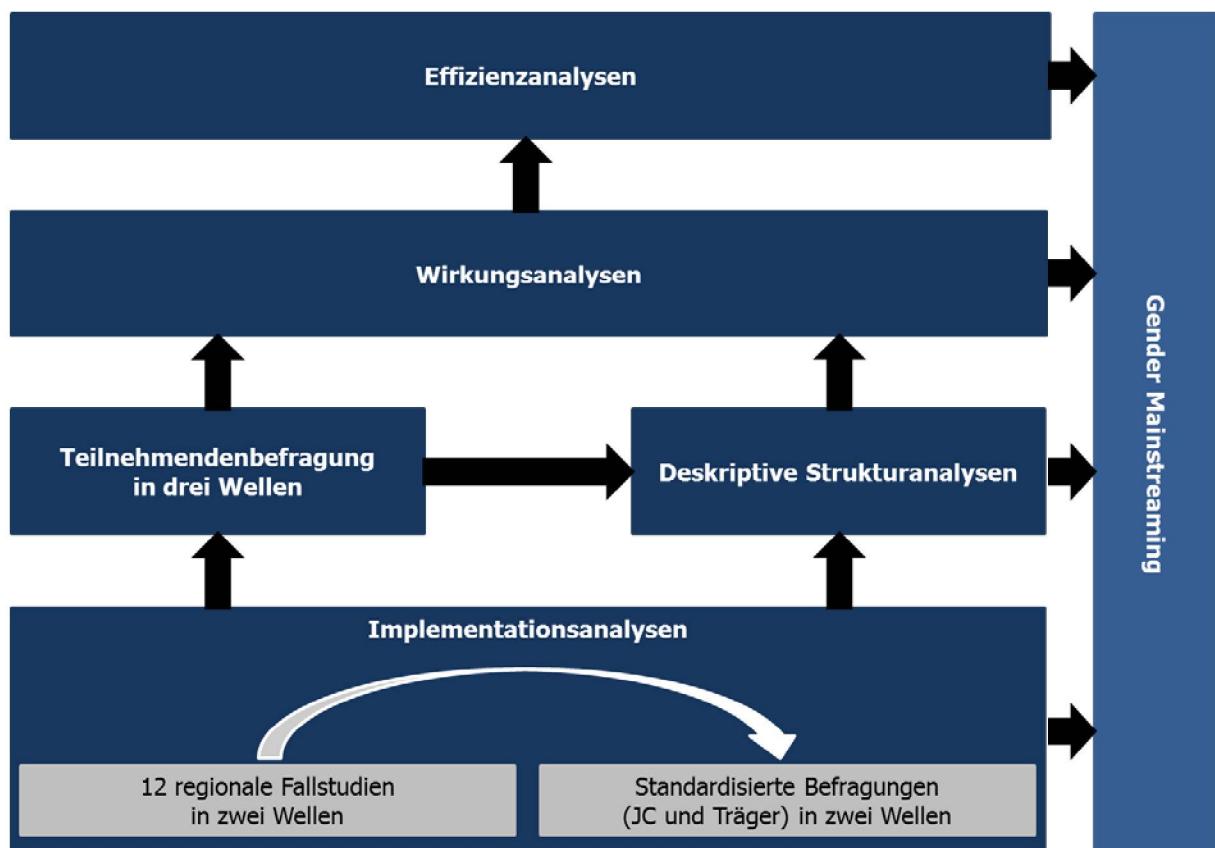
Effizienzanalysen

Wirkungsanalysen

Teilnehmendenbefragung in drei Wellen

Deskriptive Strukturanalysen

Implementationsanalysen

12 regionale Fallstudien in zwei Wellen

Standardisierte Befragungen (JC und Träger) in zwei Wellen

Gender Mainstreaming